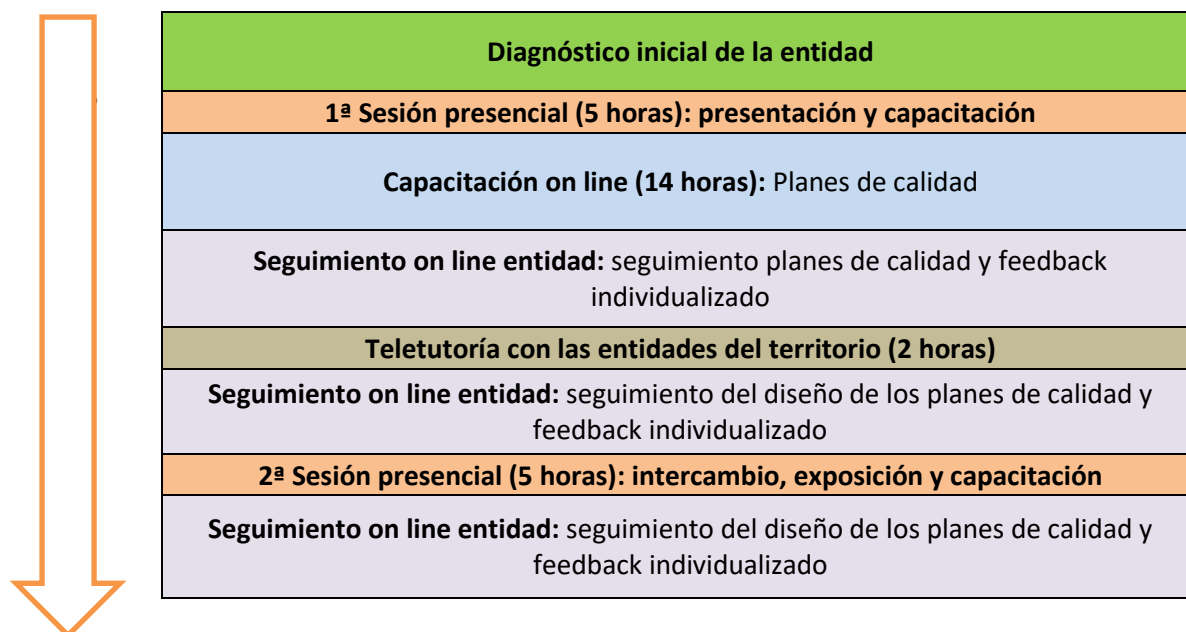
| Diagnóstico inicial de la entidad |
|---|
| 1ª Sesión presencial (5 horas): presentación y capacitación |
| Capacitación on line (14 horas): Planes de calidad |
| Seguimiento on line entidad: seguimiento planes de calidad y feedback individualizado |
| Teletutoría con las entidades del territorio (2 horas) |
| Seguimiento on line entidad: seguimiento del diseño de los planes de calidad y feedback individualizado |
| 2ª Sesión presencial (5 horas): intercambio, exposición y capacitación |
| Seguimiento on line entidad: seguimiento del diseño de los planes de calidad y feedback individualizado |